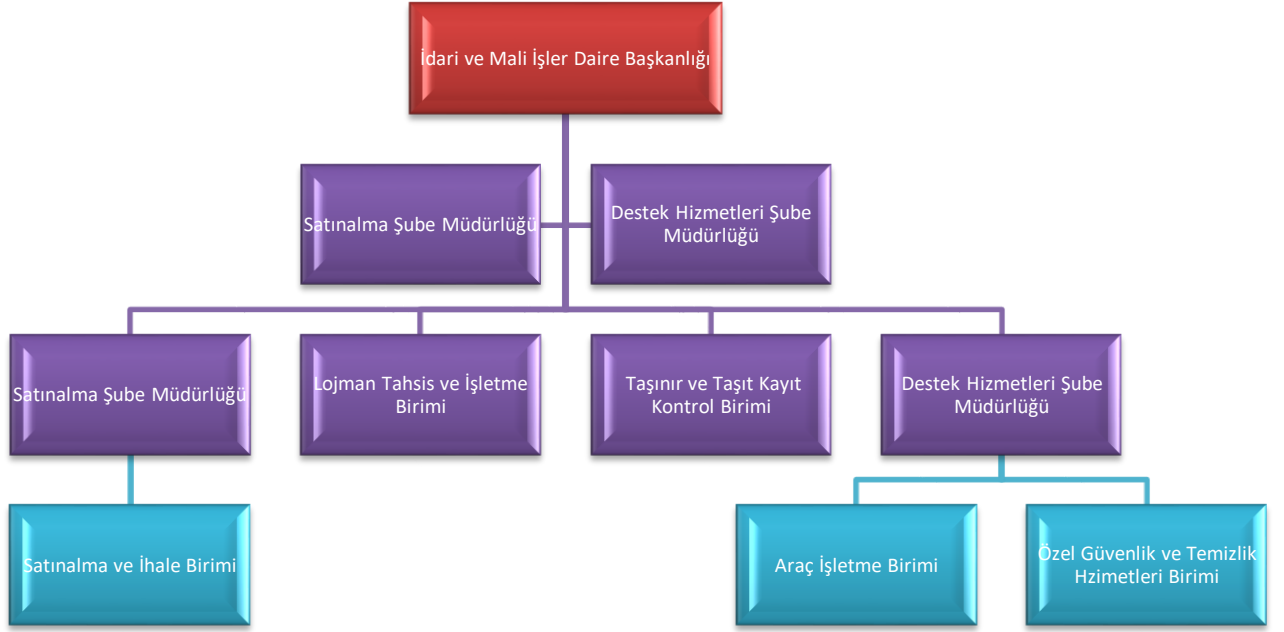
İdari ve Mali İşler Daire Başkanlığı

Satınalma Şube Müdürlüğü

Destek Hizmetleri Şube Müdürlüğü

Satınalma Şube Müdürlüğü

Lojman Tahsis ve İşletme Birimi

Taşınır ve Taşıt Kayıt Kontrol Birimi

Destek Hizmetleri Şube Müdürlüğü

Satınalma ve İhale Birimi

Araç İşletme Birimi

Özel Güvenlik ve Temizlik Hzimetleri Birimi